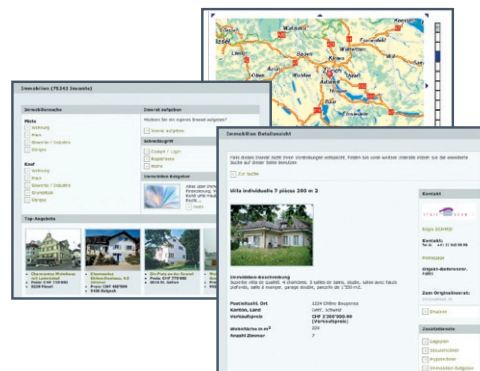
Immobilien (75342 Inserate)

Immobiliensuche

Miete

Wohnung

Haus

Gewerbe / Industrie

Übriges

Kauf

Wohnung

Haus

Gewerbe / Industrie

Grundstück

Übriges

Inserat aufgeben

Inserat aufgeben

Schnellzugriff

Einloggen / Login

Registrieren

Merkliste

Immobilien-Ratgeber

Top-Angebote

Immobilien Detailansicht

Zur Suche

Villa individuelle 7 pièces 200 m 2

Immobilien-Beschreibung

Postleitzahl, Ort

Kanton, Land

Verkaufspreis

Wohnfläche in m²

Anzahl Zimmer

1224 Chêne-Bougeries

7

Kontakt

Kontakt

Zusatzdienste